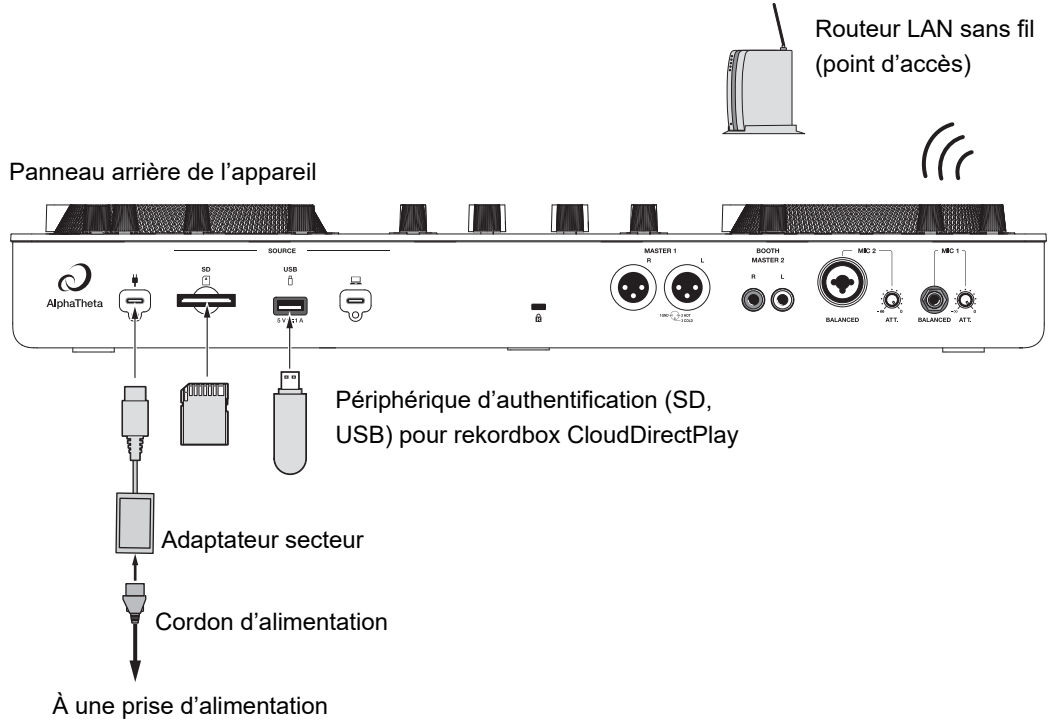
Routeur LAN sans fil (point d'accès)

Panneau arrière de l'appareil

SOURCE

SD

USB

AlphaTheta

5 V 1 A

MASTER 1

R

L

BOOTH MASTER 2

R

L

MIC 2

BALANCED

ATT.

MIC 1

BALANCED

ATT.

Périphérique d'authentification (SD, USB) pour rekordbox CloudDirectPlay

Adaptateur secteur

Cordon d'alimentation

À une prise d'alimentation